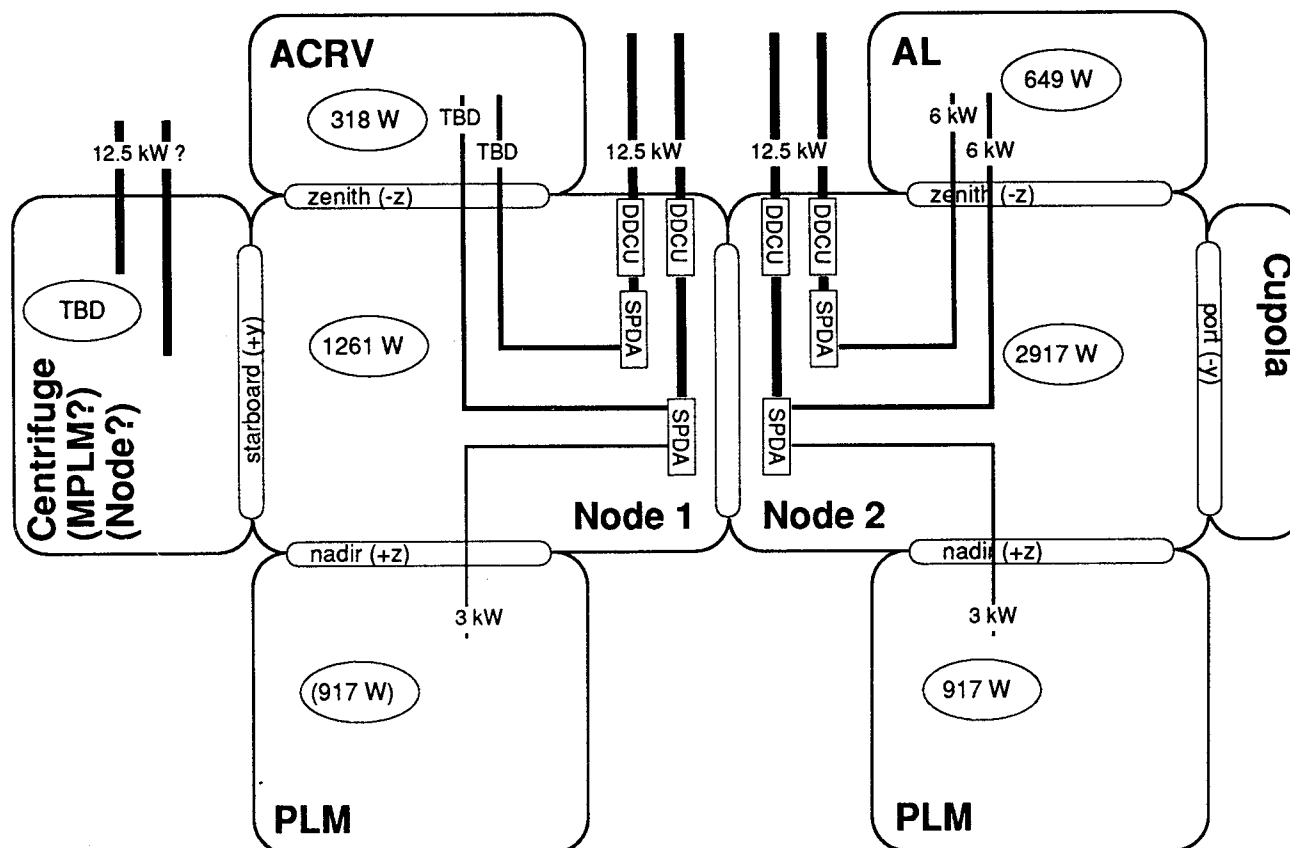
ACRV
318 W
TBD
TBD
12.5 kW ?
12.5 kW
12.5 kW
AL
649 W
6 kW
6 kW
zenith (-z)
zenith (-z)
DDCU
DDCU
DDCU
DDCU
SPDA
SPDA
SPDA
SPDA
TBD
Centrifuge (MPLM?) (Node?)
starboard (+y)
1261 W
2917 W
port (-y)
Cupola
Node 1
Node 2
nadir (+z)
nadir (+z)
3 kW
3 kW
(917 W)
917 W
PLM
PLM